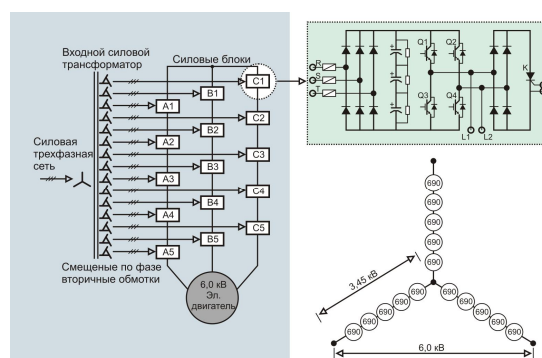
Входной силовой трансформатор

Силовые блоки

C1

B1

A1

C2

B2

A2

C3

B3

A3

C4

B4

A4

C5

B5

A5

Силовая трехфазная сеть

Смещенные по фазе вторичные обмотки

6,0 кВ
Эл. двигатель

R
S
T

Q1
Q2
Q3
Q4
L1
L2
K

690
690
690
690
690
690

3,45 кВ

690
690
690
690
690
690

690
690
690
690
690
690

6,0 кВ